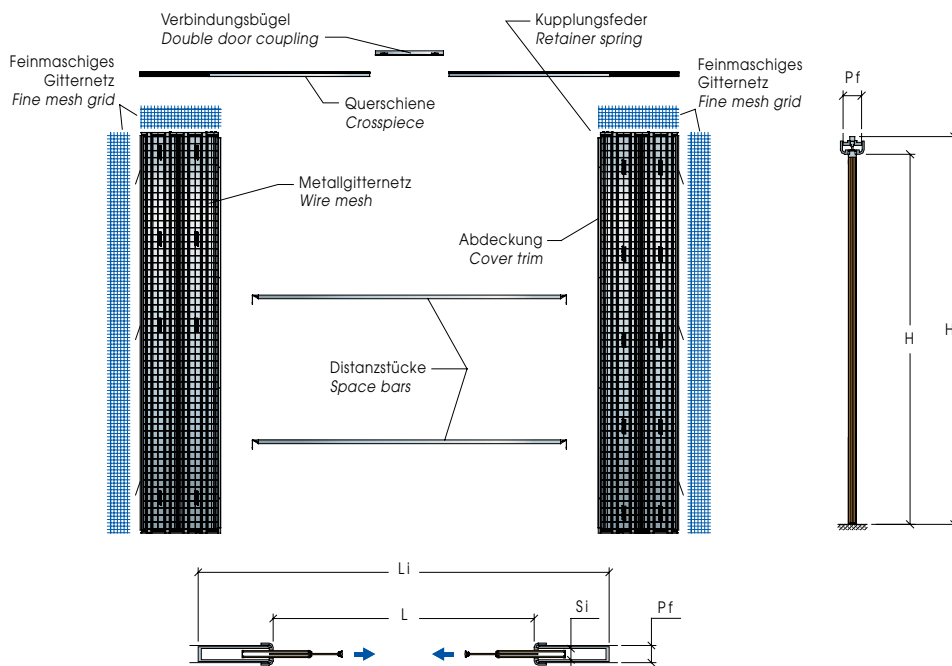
Verbindungsbügel
*Double door coupling*

Kupplungsfeder
*Retainer spring*

Feinmaschiges Gitternetz
*Fine mesh grid*

Querschiene
*Crosspiece*

Feinmaschiges Gitternetz
*Fine mesh grid*

Metallgitternetz
*Wire mesh*

Abdeckung
*Cover trim*

Distanzstücke
*Space bars*

Pf

H

H

Li

L

Si

Pf